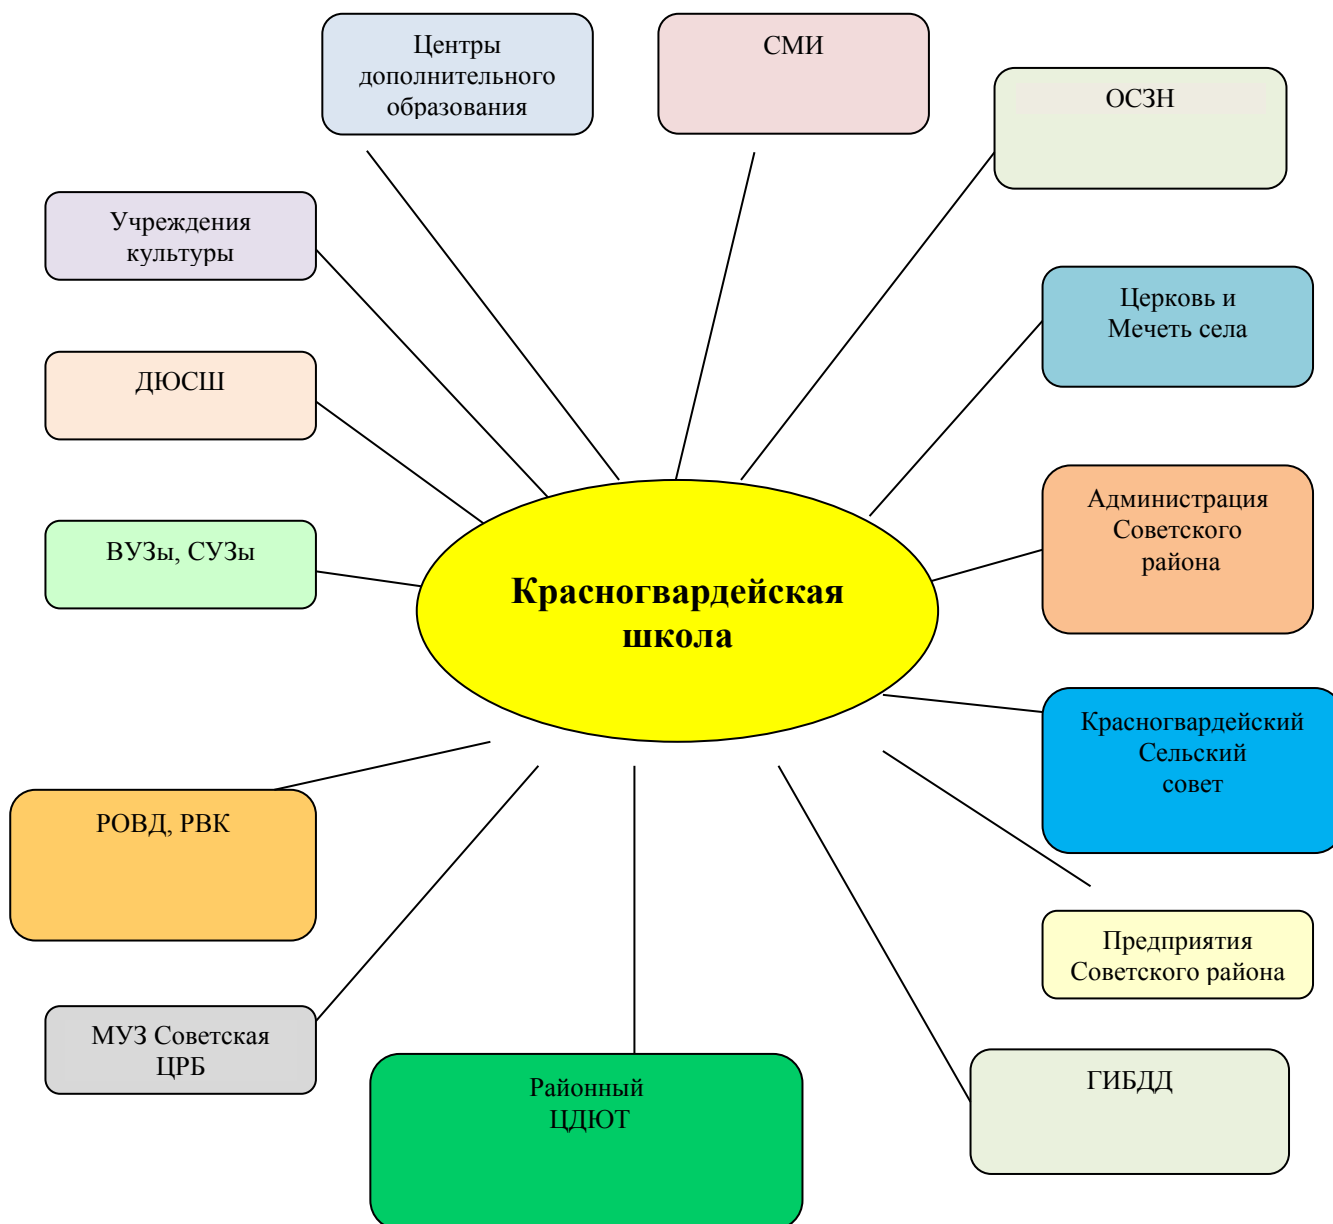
Центры дополнительного образования

СМИ

ОСЗН

Учреждения культуры

Церковь и Мечеть села

ДЮСШ

Администрация Советского района

ВУЗы, СУЗы

Красногвардейская школа

Красногвардейский Сельский совет

РОВД, РВК

Предприятия Советского района

МУЗ Советская ЦРБ

Районный ЦДЮТ

ГИБДД